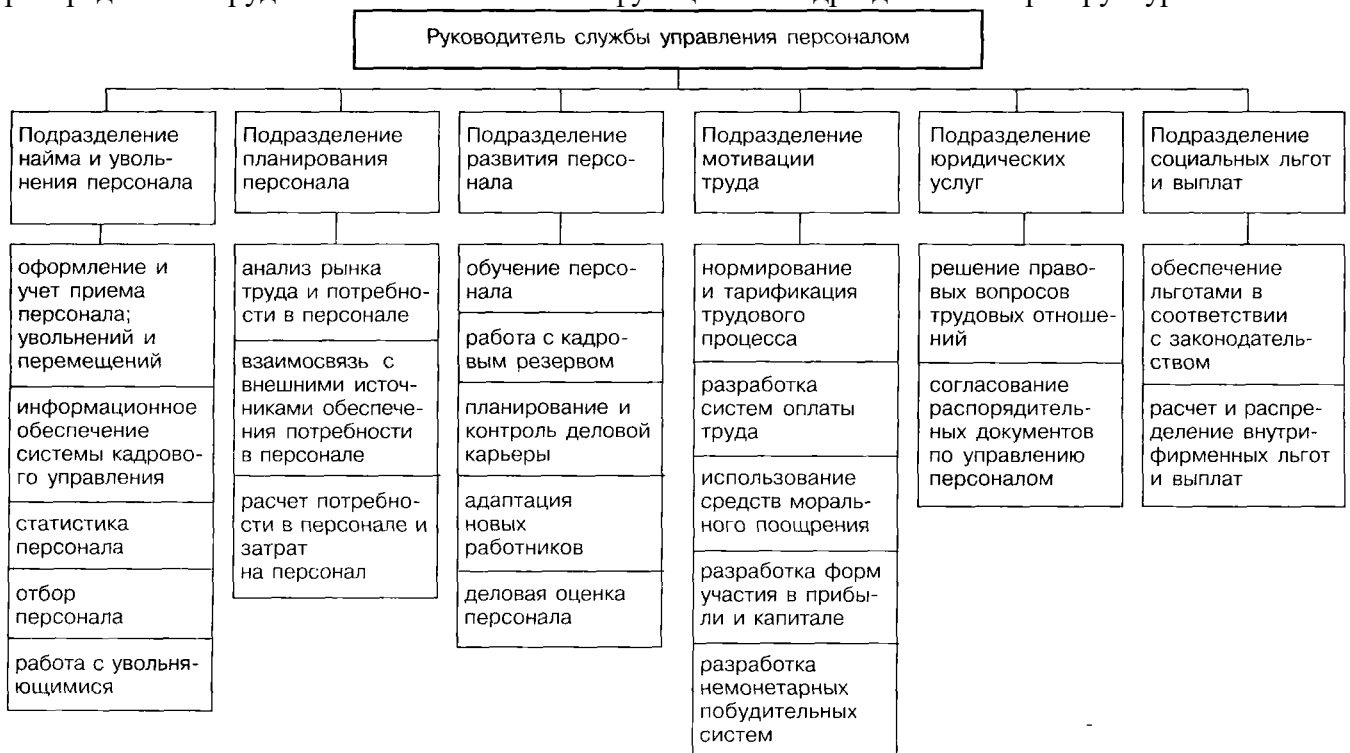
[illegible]

Руководитель службы управления персоналом

Подразделение найма и увольнения персонала

оформление и учет приема персонала; увольнений и перемещений

информационное обеспечение системы кадрового управления

статистика персонала

отбор персонала

работа с увольняющимися

Подразделение планирования персонала

анализ рынка труда и потребности в персонале

взаимосвязь с внешними источниками обеспечения потребности в персонале

расчет потребности в персонале и затрат на персонал

Подразделение развития персонала

обучение персонала

работа с кадровым резервом

планирование и контроль деловой карьеры

адаптация новых работников

деловая оценка персонала

Подразделение мотивации труда

нормирование и тарификация трудового процесса

разработка систем оплаты труда

использование средств морального поощрения

разработка форм участия в прибыли и капитале

разработка немонетарных побудительных систем

Подразделение юридических услуг

решение правовых вопросов трудовых отношений

согласование распорядительных документов по управлению персоналом

Подразделение социальных льгот и выплат

обеспечение льготами в соответствии с законодательством

расчет и распределение внутрифирменных льгот и выплат